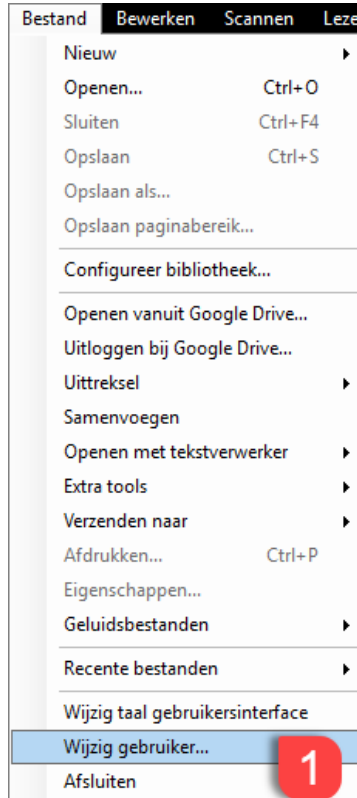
Bestand Bewerken Scannen Leze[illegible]

Nieuw
Openen... Ctrl+O
Sluiten Ctrl+F4
Opslaan Ctrl+S
Opslaan als...
Opslaan paginabereik...
Configureer bibliotheek...
Openen vanuit Google Drive...
Uitloggen bij Google Drive...
Uittreksel
Samenvoegen
Openen met tekstverwerker
Extra tools
Verzenden naar
Afdrukken... Ctrl+P
Eigenschappen...
Geluidsbestanden
Recente bestanden
Wijzig taal gebruikersinterface
Wijzig gebruiker...
Afsluiten

1